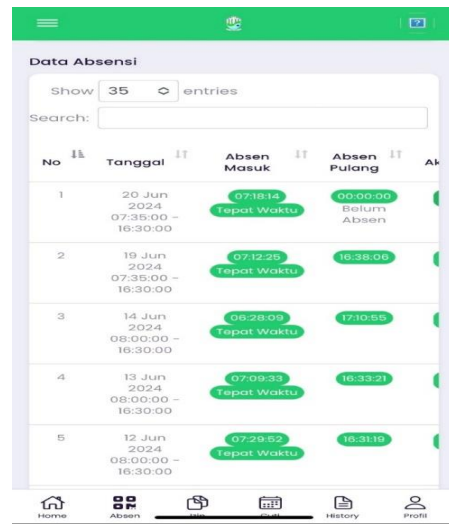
Data Absensi

Show 35 entries

Search:

| No | Tanggal | Absen Masuk | Absen Pulang | Ak |
|---|---|---|---|---|
| 1 | 20 Jun 2024 07:35:00 - 16:30:00 | 07:18:14 Tepat Waktu | 00:00:00 Belum Absen | |
| 2 | 19 Jun 2024 07:35:00 - 16:30:00 | 07:12:25 Tepat Waktu | 16:38:06 | |
| 3 | 14 Jun 2024 08:00:00 - 16:30:00 | 06:28:09 Tepat Waktu | 17:10:55 | |
| 4 | 13 Jun 2024 08:00:00 - 16:30:00 | 07:09:33 Tepat Waktu | 16:33:21 | |
| 5 | 12 Jun 2024 08:00:00 - 16:30:00 | 07:29:52 Tepat Waktu | 16:31:19 | |

Home Absen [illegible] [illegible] History Profil